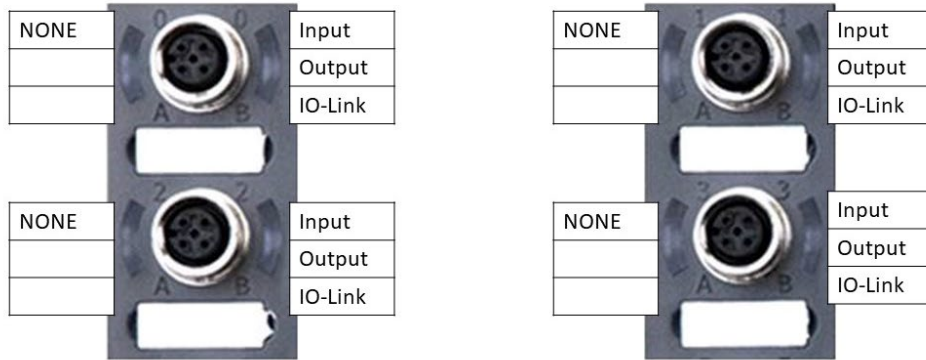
| NONE |
|---|
| |
| |

0 0
A B

| Input |
|---|
| Output |
| IO-Link |

| NONE |
|---|
| |
| |

1 1
A B

| Input |
|---|
| Output |
| IO-Link |

| NONE |
|---|
| |
| |

2 2
A B

| Input |
|---|
| Output |
| IO-Link |

| NONE |
|---|
| |
| |

3 3
A B

| Input |
|---|
| Output |
| IO-Link |